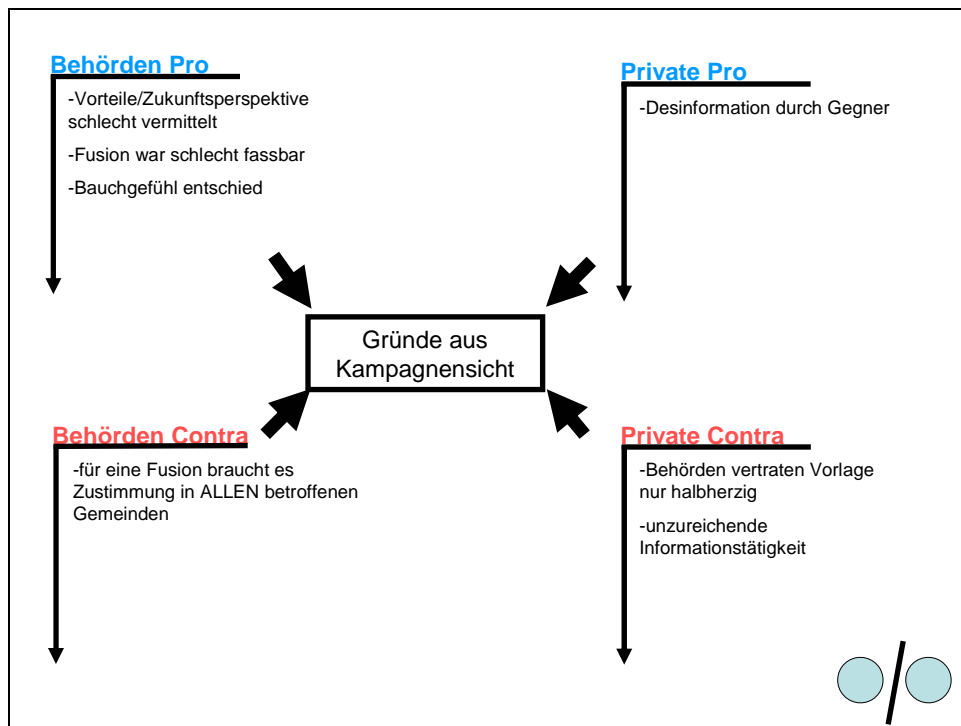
Behörden Pro

-Vorteile/Zukunftsperspektive schlecht vermittelt

-Fusion war schlecht fassbar

-Bauchgefühl entschied

Private Pro

-Desinformation durch Gegner

Gründe aus Kampagnensicht

Behörden Contra

-für eine Fusion braucht es Zustimmung in ALLEN betroffenen Gemeinden

Private Contra

-Behörden vertraten Vorlage nur halbherzig

-unzureichende Informationstätigkeit